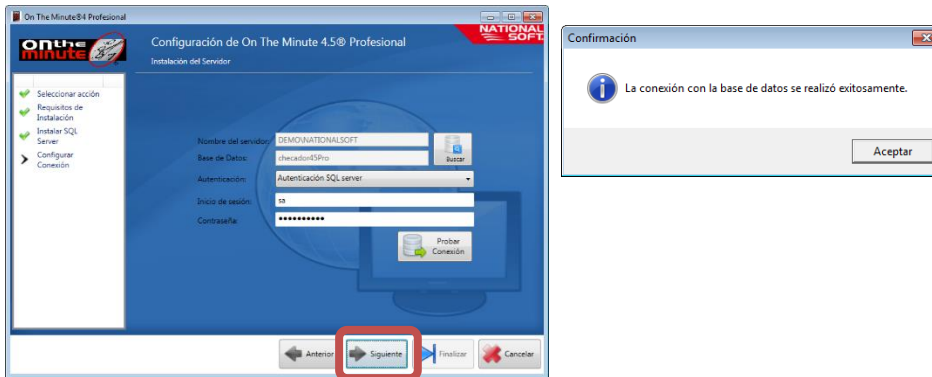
On The Minute®4 Profesional

on the minute

Configuración de On The Minute 4.5® Profesional

Instalación del Servidor

NATIONAL SOFT

Seleccionar acción
Requisitos de Instalación
Instalar SQL Server
Configurar Conexión

Nombre del servidor: DEMO\NATIONALSOFT
Base de Datos: checador45Pro
Buscar
Autenticación: Autenticación SQL server
Inicio de sesión: sa
Contraseña: ••••••••••
Probar Conexión

Anterior
Siguiente
Finalizar
Cancelar

Confirmación

La conexión con la base de datos se realizó exitosamente.

Aceptar